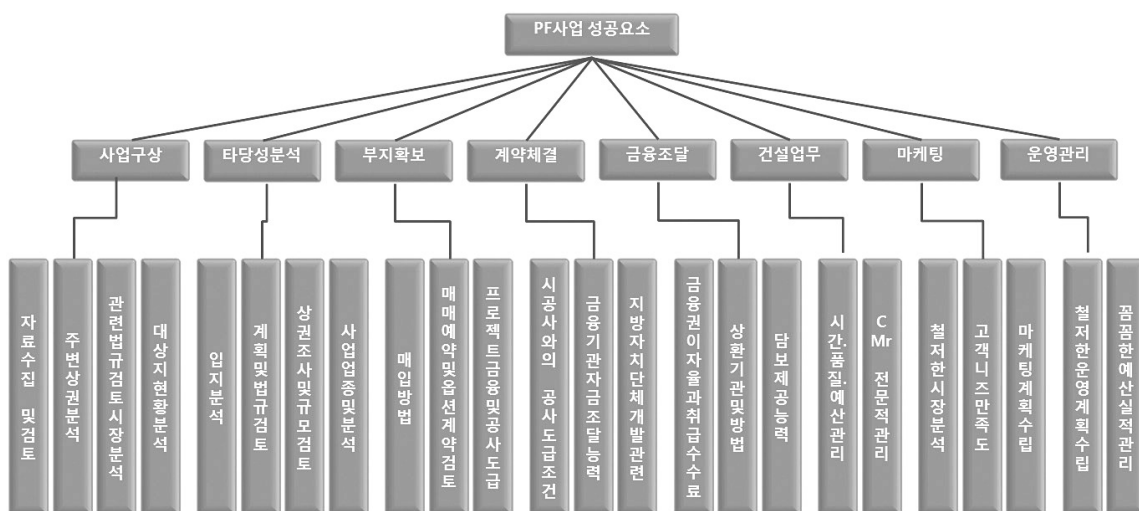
PF사업 성공요소

사업구상
자료수집 및 검토
주변상권분석
관련법규검토 시장분석
대상지현황분석

타당성분석
입지분석
계획 및 법규검토
상권조사 및 규모검토
사업업종 및 분석

부지확보
매입방법
매매예약 및 옵션계약검토
프로젝트금융 및 공사도급

계약체결
시공사와의 공사도급조건
금융기관자금조달능력
지방자치단체개발관련

금융조달
금융권이자율과 취급수수료
상환기관 및 방법
담보제공능력

건설업무
시간.품질.예산관리
C Mr 전문적 관리

마케팅
철저한시장분석
고객니즈만족도
마케팅계획수립

운영관리
철저한운영계획수립
꼼꼼한예산실적관리